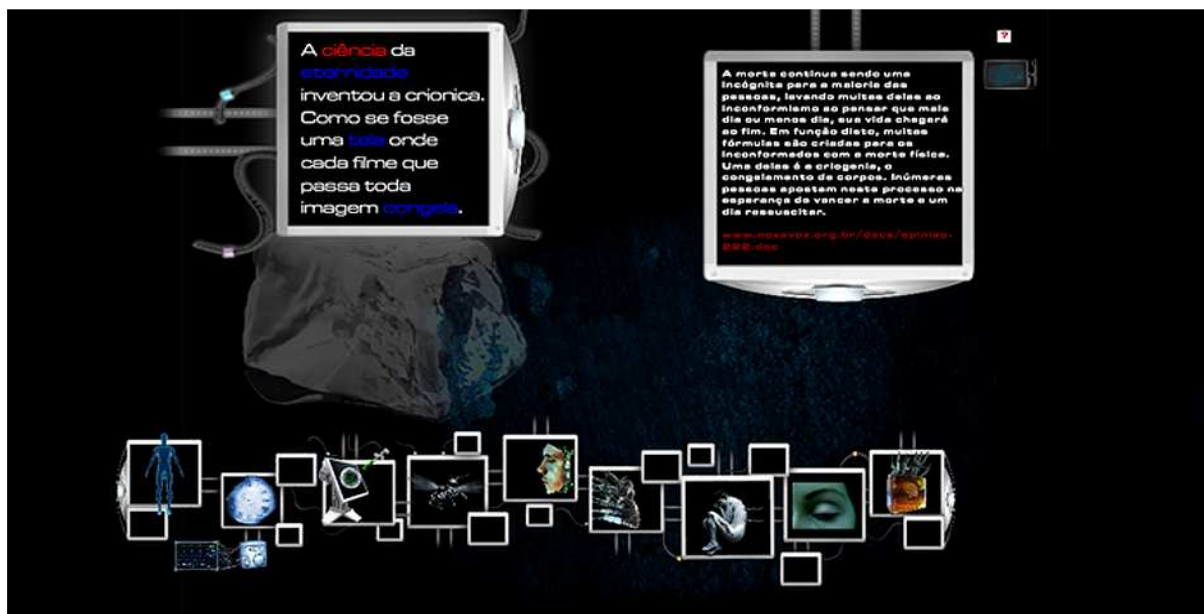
A ciência da eternidade inventou a crionica. Como se fosse uma tela onde cada filme que passa toda imagem congela.

?

A morte continua sendo uma incógnita para a maioria das pessoas, levando muitas delas ao inconformismo ao pensar que mais dia ou menos dia, sua vida chegará ao fim. Em função disto, muitas fórmulas são criadas para os inconformados com a morte física. Uma delas é a criogenia, o congelamento de corpos. Inúmeras pessoas apostam neste processo na esperança de vencer a morte e um dia ressuscitar.

www.novavoz.org.br/docs/opiniao-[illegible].doc